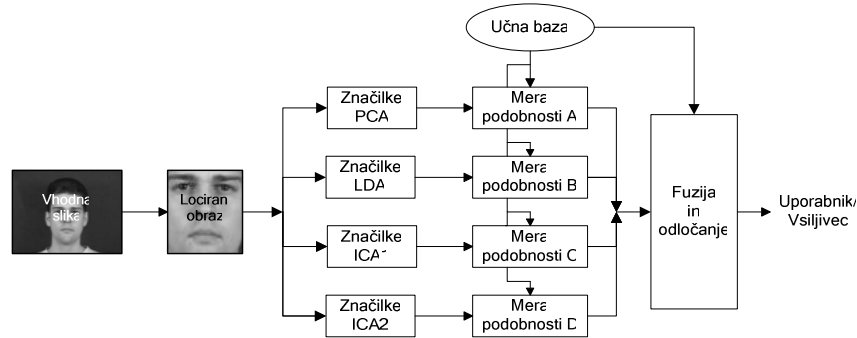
Učna baza

Vhodna slika

Lociran obraz

Značilke PCA

Značilke LDA

Značilke ICA1

Značilke ICA2

Mera podobnosti A

Mera podobnosti B

Mera podobnosti C

Mera podobnosti D

Fuzija in odločanje

Uporabnik/ Vsiljivec